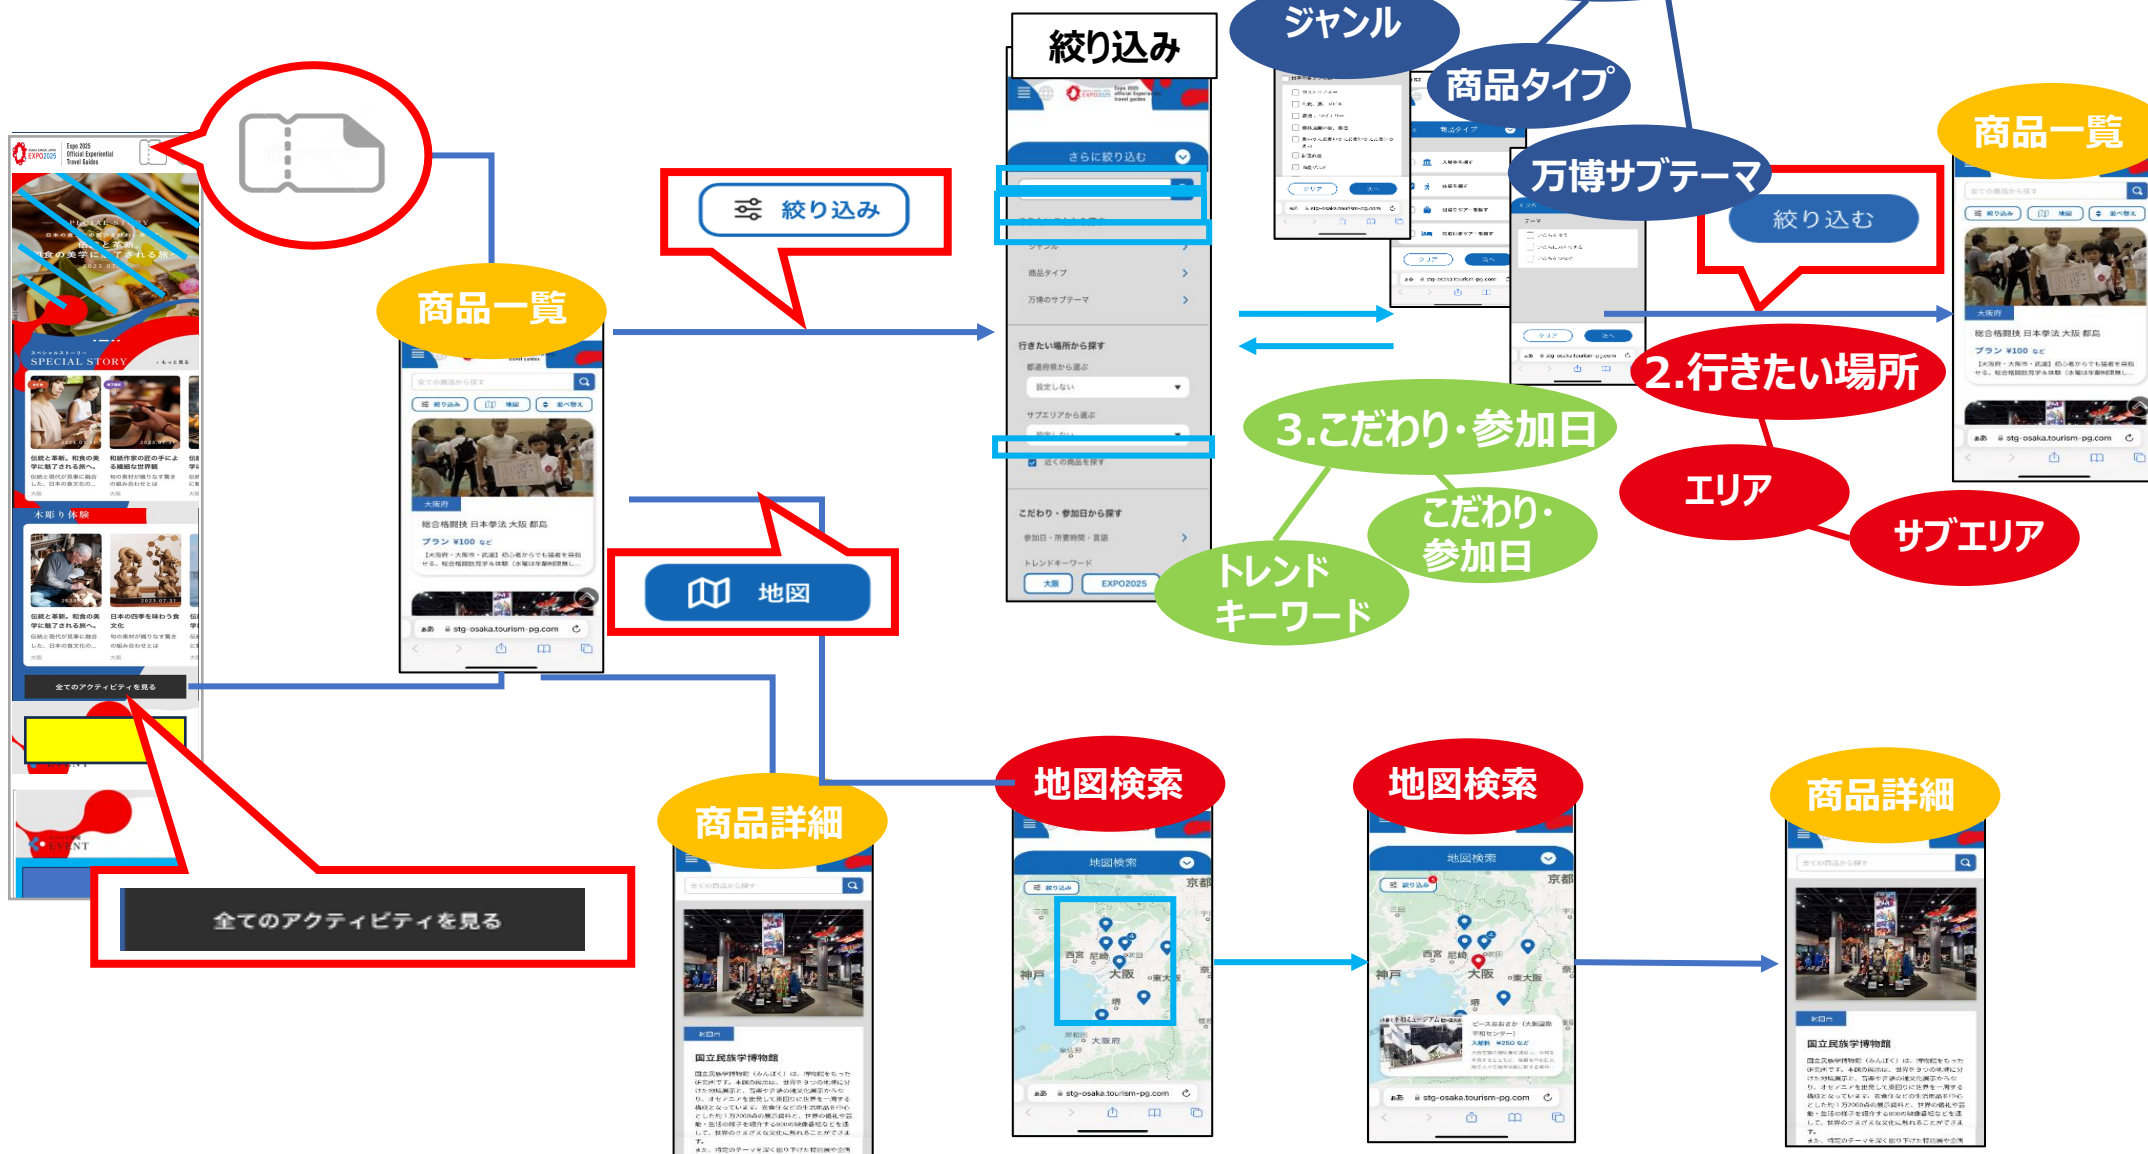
絞り込み

ジャンル

商品タイプ

万博サブテーマ

商品一覧

絞り込む

商品一覧

絞り込み

さらに絞り込む

ジャンル

商品タイプ

万博のサブテーマ

行きたい場所から探す

都道府県から選ぶ

設定しない

サブエリアから選ぶ

近くの商品を探す

こだわり・参加日から探す

参加日・所要時間・言語

トレンドキーワード

大阪

EXPO2025

2.行きたい場所

3.こだわり･参加日

エリア

こだわり･参加日

サブエリア

トレンドキーワード

SPECIAL STORY

木彫り体験

全てのアクティビティを見る

地図

商品詳細

地図検索

地図検索

商品詳細

全てのアクティビティを見る

総合格闘技 日本学生 大阪 都島

プラン ¥100 など

国立民族学博物館

地図検索

京都

神戸

西宮

尼崎

大阪

東大阪

stg-osaka.tourism-pg.com